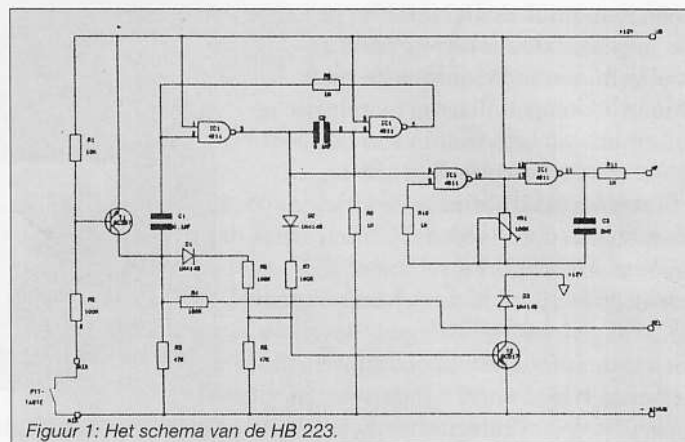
+12V

R1
10K

T1

R2
100K

PTT-
TASTE

C1
0.1UF

D1
1N4148

R5
10K

R3
47K

R4
100K

R6
47K

IC1
4011

R8
1M

C2
0.1UF

IC1
4011

D2
1N4148

R7
100K

R9
1M

IC1
4011

R10
1M

VR1
100K

IC1
4011

R11
1K

C3
2N2

+12V

D3
1N4148

T2
BC547

REL

MASSE

Figuur 1: Het schema van de HB 223.